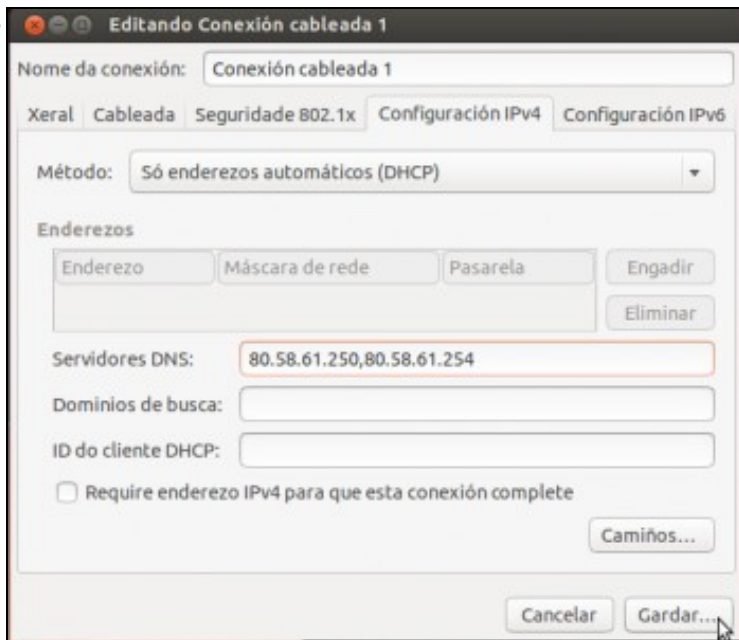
Editando Conexión cableada 1

Nome da conexión: Conexión cableada 1

Xeral | Cableada | Seguridade 802.1x | Configuración IPv4 | Configuración IPv6

Método: Só enderezos automáticos (DHCP)

Enderezos

| Enderezo | Máscara de rede | Pasarela |
|---|---|---|
| | | |

Engadir

Eliminar

Servidores DNS: 80.58.61.250,80.58.61.254

Dominios de busca:

ID do cliente DHCP:

Require enderezo IPv4 para que esta conexión complete

Camiños...

Cancelar

Gardar...